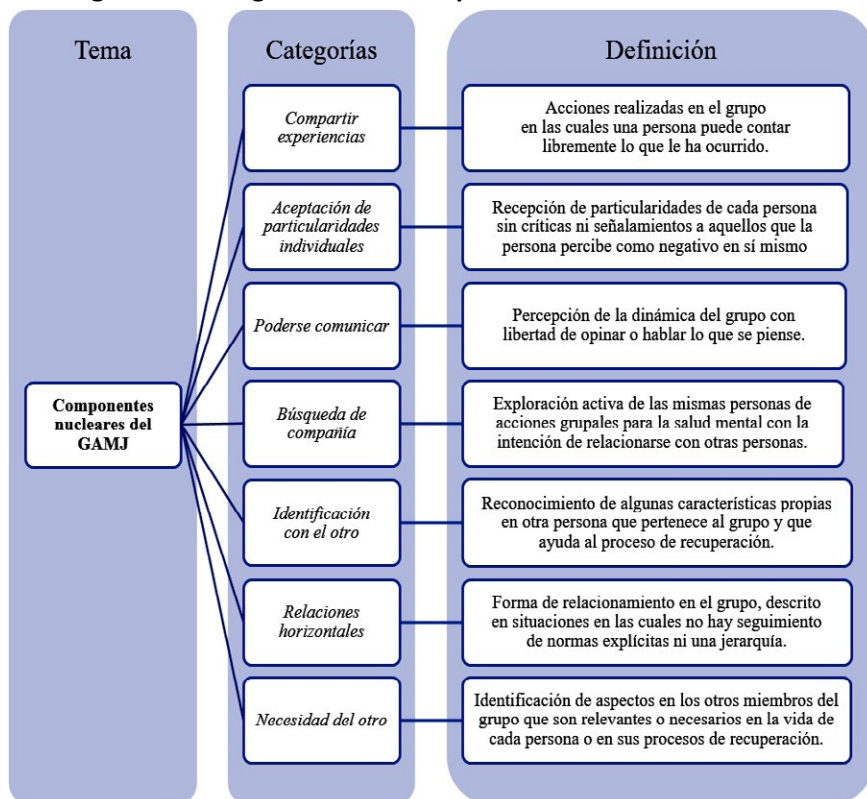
Tema

Categorías

Definición

Componentes nucleares del GAMJ

Compartir experiencias

Acciones realizadas en el grupo en las cuales una persona puede contar libremente lo que le ha ocurrido.

Aceptación de particularidades individuales

Recepción de particularidades de cada persona sin críticas ni señalamientos a aquellos que la persona percibe como negativo en sí mismo

Poderse comunicar

Percepción de la dinámica del grupo con libertad de opinar o hablar lo que se piense.

Búsqueda de compañía

Exploración activa de las mismas personas de acciones grupales para la salud mental con la intención de relacionarse con otras personas.

Identificación con el otro

Reconocimiento de algunas características propias en otra persona que pertenece al grupo y que ayuda al proceso de recuperación.

Relaciones horizontales

Forma de relacionamiento en el grupo, descrito en situaciones en las cuales no hay seguimiento de normas explícitas ni una jerarquía.

Necesidad del otro

Identificación de aspectos en los otros miembros del grupo que son relevantes o necesarios en la vida de cada persona o en sus procesos de recuperación.